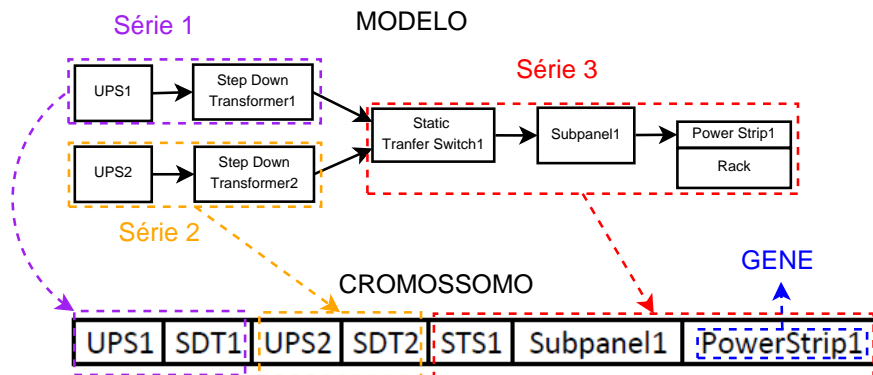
Série 1

MODELO

UPS1

Step Down Transformer1

Série 3

Static Tranfer Switch1

Subpanel1

Power Strip1

Rack

UPS2

Step Down Transformer2

Série 2

CROMOSSOMO

GENE

| UPS1 | SDT1 | UPS2 | SDT2 | STS1 | Subpanel1 | PowerStrip1 |
|---|---|---|---|---|---|---|